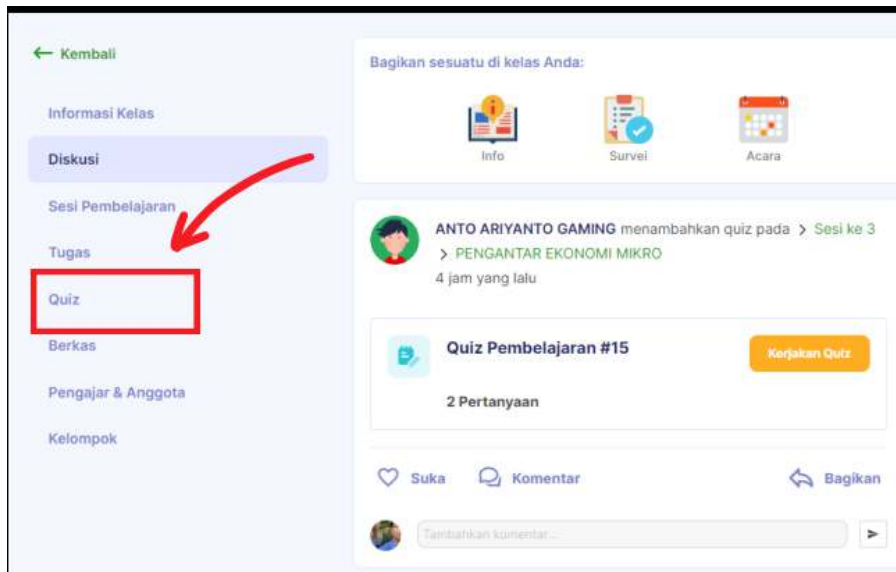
← Kembali

Informasi Kelas

Diskusi

Sesi Pembelajaran

Tugas

Quiz

Berkas

Pengajar & Anggota

Kelompok

Bagikan sesuatu di kelas Anda:

Info

Survei

Acara

ANTO ARIYANTO GAMING menambahkan quiz pada > Sesi ke 3 > PENGANTAR EKONOMI MIKRO

4 jam yang lalu

Quiz Pembelajaran #15

Kerjakan Quiz

2 Pertanyaan

Suka

Komentar

Bagikan

Tambahkan komentar...